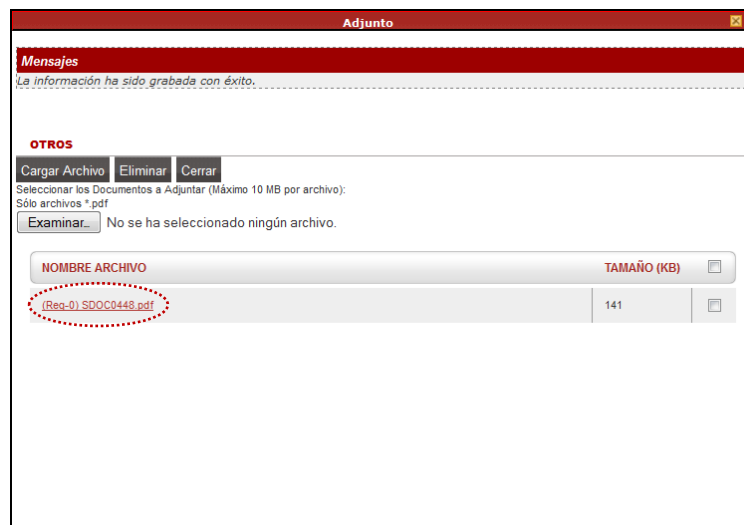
Adjunto

Mensajes
La información ha sido grabada con éxito.

OTROS

Cargar Archivo Eliminar Cerrar

Seleccionar los Documentos a Adjuntar (Máximo 10 MB por archivo):
Sólo archivos *.pdf

Examinar... No se ha seleccionado ningún archivo.

| NOMBRE ARCHIVO | TAMAÑO (KB) | |
|---|---|---|
| (Req-0) SDOC0448.pdf | 141 | |